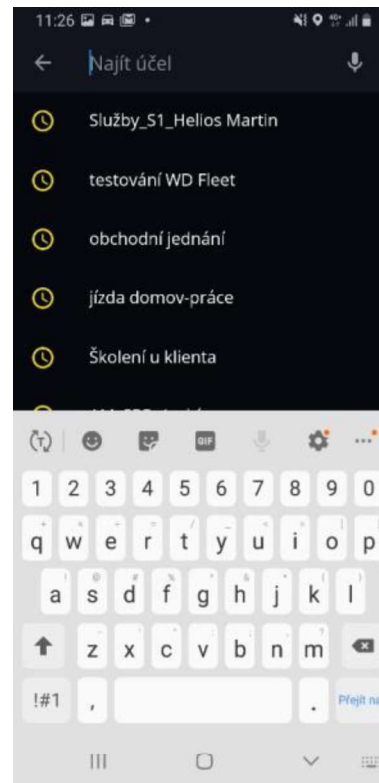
11:26

Najít účel

Služby_S1_Helios Martin

testování WD Fleet

obchodní jednání

jízda domov-práce

Školení u klienta

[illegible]

GIF

1 2 3 4 5 6 7 8 9 0

q w e r t y u i o p

a s d f g h j k l

z x c v b n m

!#1 , . Přejít na